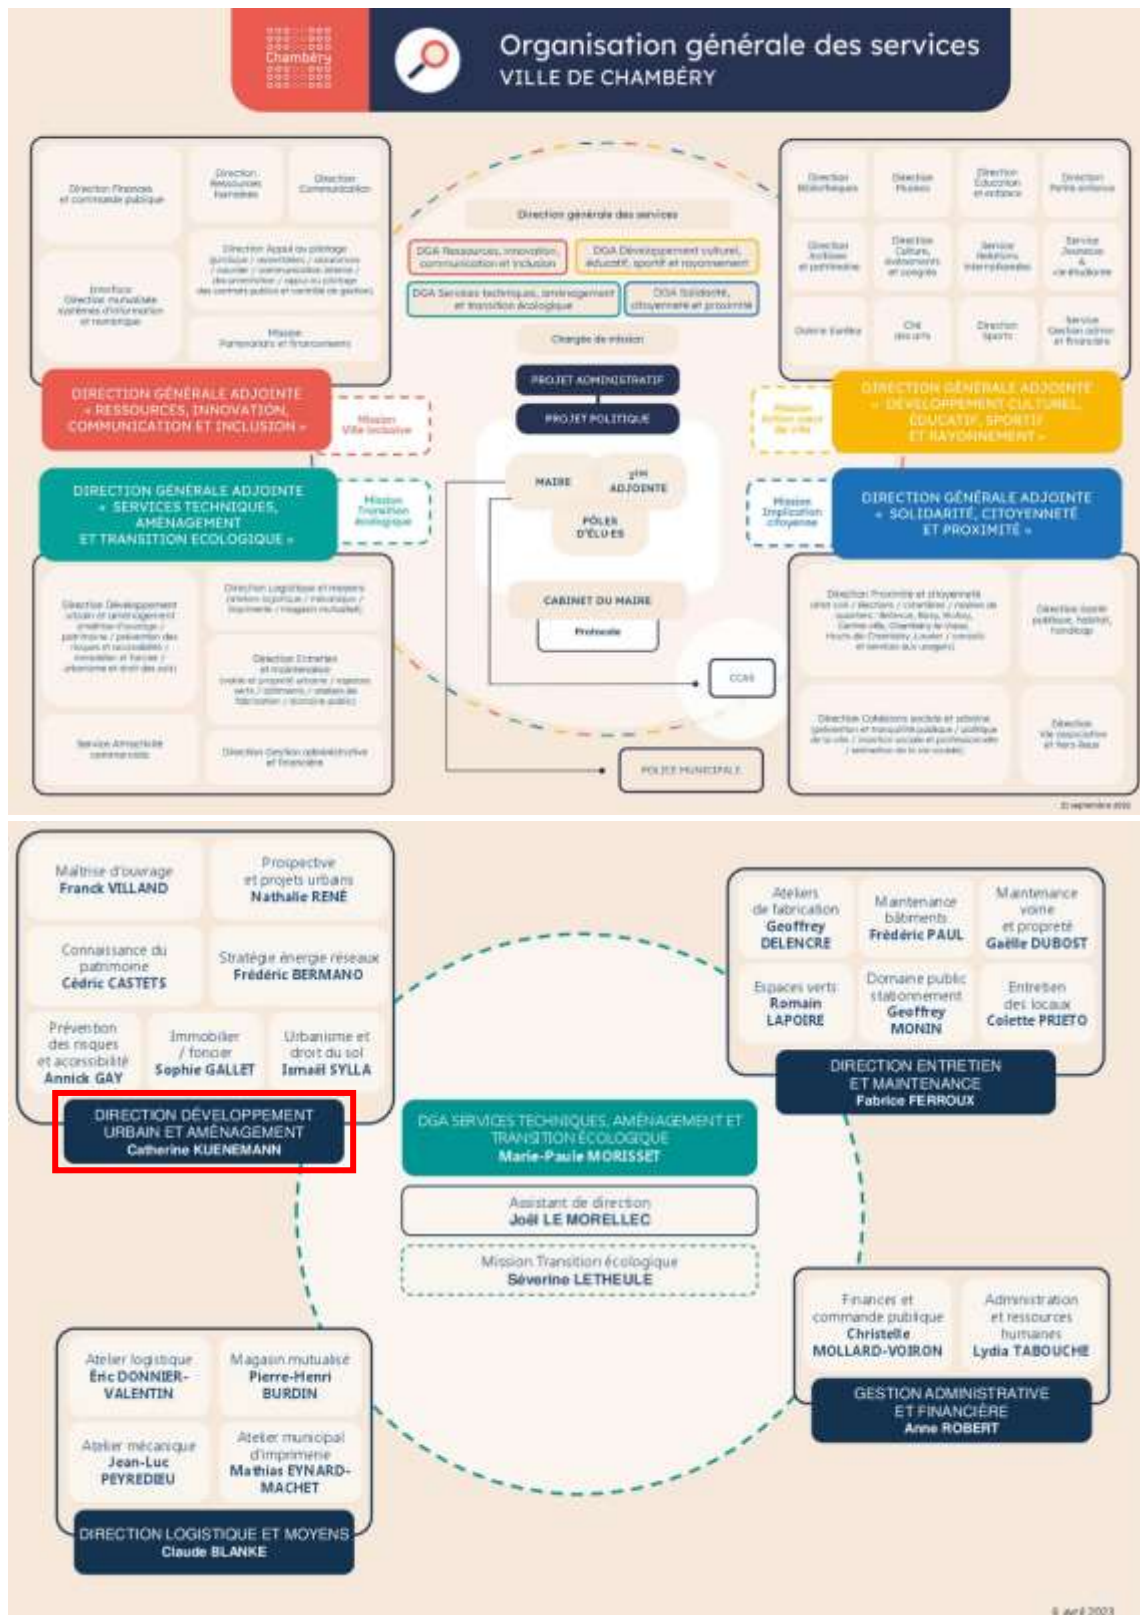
Chambéry

Organisation générale des services
VILLE DE CHAMBÉRY

Direction Finances et commande publique

Direction Ressources humaines

Direction Communication

Interface Direction mutualisée systèmes d'information et numérique

Direction Appui au pilotage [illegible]

Mission Partenariats et financements

DIRECTION GÉNÉRALE ADJOINTE « RESSOURCES, INNOVATION, COMMUNICATION ET INCLUSION »

Mission Ville inclusive

DIRECTION GÉNÉRALE ADJOINTE « SERVICES TECHNIQUES, AMÉNAGEMENT ET TRANSITION ÉCOLOGIQUE »

Mission Transition écologique

Direction Développement urbain et aménagement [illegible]

Direction Logistique et moyens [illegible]

Direction Entretien et maintenance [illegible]

Service Attractivité commerciale

Direction Gestion administrative et financière

Direction générale des services

DGA Ressources, innovation, communication et inclusion

DGA Développement culturel, éducatif, sportif et rayonnement

DGA Services techniques, aménagement et transition écologique

DGA Solidarité, citoyenneté et proximité

Chargée de mission

PROJET ADMINISTRATIF

PROJET POLITIQUE

MAIRE

1ER ADJOINTE

PÔLES D'ÉLU·ES

CABINET DU MAIRE

Protocole

CCAS

POLICE MUNICIPALE

Direction Bibliothèques

Direction Musées

Direction Éducation et enfance

Direction Petite enfance

Direction Archives et patrimoine

Direction Culture, événements et congrès

Service Relations internationales

Service Jeunesse & vie étudiante

Dôme Eurêka

Cité des arts

Direction Sports

Service Gestion admin et financière

Mission Action cœur de ville

DIRECTION GÉNÉRALE ADJOINTE « DÉVELOPPEMENT CULTUREL, ÉDUCATIF, SPORTIF ET RAYONNEMENT »

Mission Implication citoyenne

DIRECTION GÉNÉRALE ADJOINTE « SOLIDARITÉ, CITOYENNETÉ ET PROXIMITÉ »

Direction Proximité et citoyenneté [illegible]

Direction Santé publique, habitat, handicap

Direction Cohésion sociale et solidarité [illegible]

Direction Vie associative et tiers-lieux

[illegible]

Maîtrise d'ouvrage
Franck VILLAND

Prospective et projets urbains
Nathalie RENÉ

Connaissance du patrimoine
Cédric CASTETS

Stratégie énergie réseaux
Frédéric BERMANO

Prévention des risques et accessibilité
Annick GAY

Immobilier / foncier
Sophie GALLET

Urbanisme et droit du sol
Ismaël SYLLA

DIRECTION DÉVELOPPEMENT URBAIN ET AMÉNAGEMENT
Catherine KUENEMANN

Ateliers de fabrication
Geoffrey DELENCRE

Maintenance bâtiments
Frédéric PAUL

Maintenance voirie et propreté
Gaëlle DUBOST

Espaces verts
Romain LAPOIRE

Domaine public stationnement
Geoffrey MONIN

Entretien des locaux
Colette PRIETO

DIRECTION ENTRETIEN ET MAINTENANCE
Fabrice FERROUX

DGA SERVICES TECHNIQUES, AMÉNAGEMENT ET TRANSITION ÉCOLOGIQUE
Marie-Paule MORISSET

Assistant de direction
Joël LE MORELLEC

Mission Transition écologique
Séverine LETHEULE

Atelier logistique
Éric DONNIER-VALENTIN

Magasin mutualisé
Pierre-Henri BURDIN

Atelier mécanique
Jean-Luc PEYREDIEU

Atelier municipal d'imprimerie
Mathias EYNARD-MACHET

DIRECTION LOGISTIQUE ET MOYENS
Claude BLANKE

Finances et commande publique
Christelle MOLLARD-VOIRON

Administration et ressources humaines
Lydia TABOUCHE

GESTION ADMINISTRATIVE ET FINANCIÈRE
Anne ROBERT

6 avril 2023